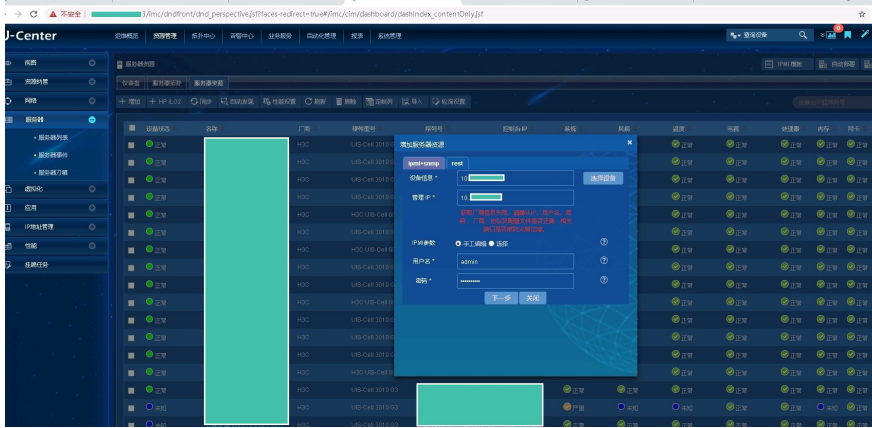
C ▲ 不安全 | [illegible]3/imc/dndfront/dnd_perspective.jsf?faces-redirect=true#/imc/clm/dashboard/dashIndex_contentOnly.jsf

U-Center

运维概览 资源管理 拓扑中心 告警中心 业务服务 自动化管理 报表 系统管理

查询设备

视图
资源管理
网络
服务器
• 服务器列表
• 服务器事件
• 服务器刀箱
虚拟化
应用
IP地址管理
性能
巡检任务

服务器列表

设备组 服务器设备 服务器机框

+ 增加 + HP iLO3 同步 自动发现 性能设置 刷新 删除 定制列 导入 批量设置

设备状态 名称 厂商 硬件型号 型号 控制台IP 系统 风扇 温度 电源 处理器 内存 网卡

正常 H3C UIS-Cell 3010 G3
正常 H3C UIS-Cell
正常 H3C
正常 H3C
正常 H3C UIS-Cell
正常 H3C UIS-Cell
正常 H3C UIS-Cell
正常 H3C UIS-Cell
正常 H3C UIS-Cell
正常 H3C UIS-Cell
正常 H3C UIS-Cell
正常 H3C UIS-Cell
正常 H3C UIS-Cell
正常 H3C UIS-Cell
正常 H3C UIS-Cell
正常 H3C UIS-Cell 3010 G3
未知 H3C UIS-Cell 3010 G3
未知 H3C UIS-Cell 3010 G3

添加服务器资源

ipmi+snmp rest

设备信息 * 10.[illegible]
选择设备

管理IP * 10.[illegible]

提醒:厂商设置完毕,请输入IP、用户名、密码。厂商、地址须配置与本设置正确,否则新设备将会失败。

IPMI参数 ● 手工调整 ● 选择

用户名 * admin

密码 * ••••••••

下一步 关闭

正常 正常 正常 正常 正常 正常 正常
严重 未知 未知 正常 未知 正常 正常
正常 正常 正常 正常 正常 正常 正常